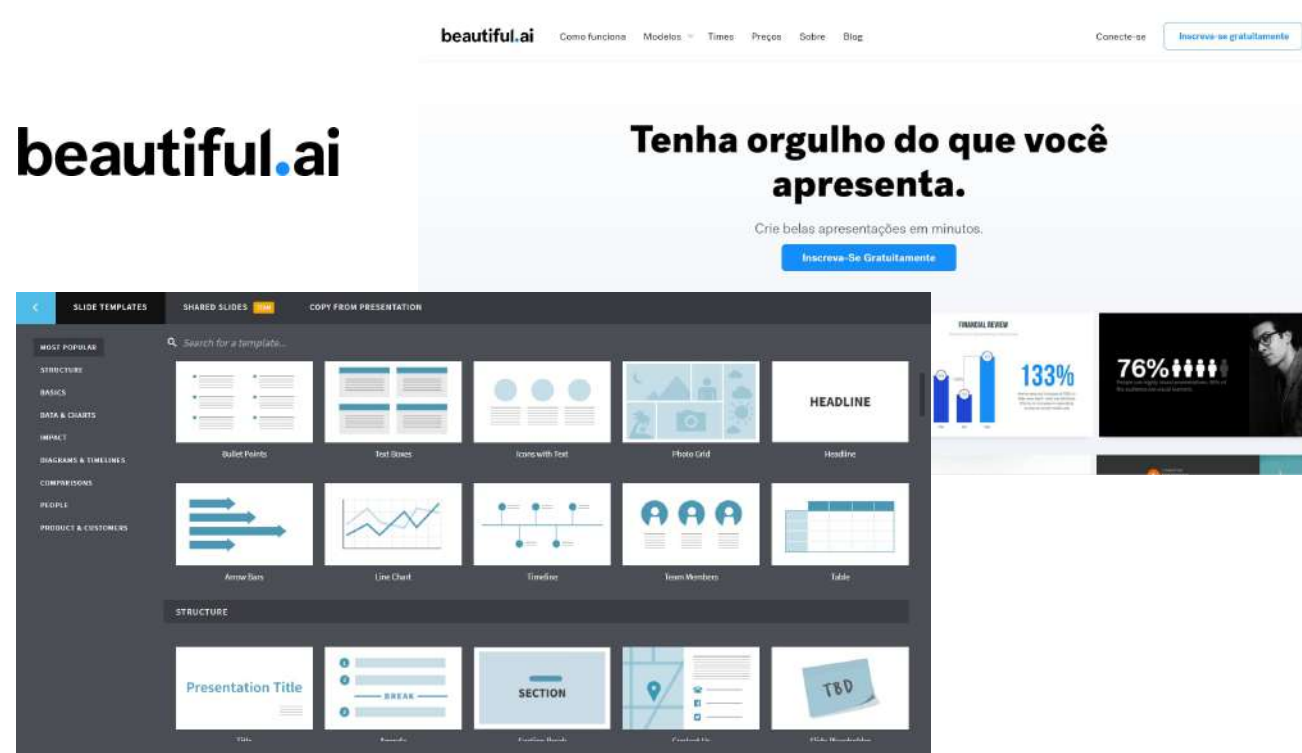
beautiful.ai Como funciona Modelos Times Preços Sobre Blog Conecte-se Inscreva-se gratuitamente

beautiful.ai

Tenha orgulho do que você apresenta.

Crie belas apresentações em minutos.

Inscreva-Se Gratuitamente

SLIDE TEMPLATES SHARED SLIDES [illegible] COPY FROM PRESENTATION

Search for a template...

MOST POPULAR
STRUCTURE
BASICS
DATA & CHARTS
IMPACT
DIAGRAMS & TIMELINES
COMPARISONS
PEOPLE
PRODUCT & CUSTOMERS

HEADLINE

Bullet Points
Text Boxes
Icons with Text
Photo Grid
Headline

Arrow Bars
Line Chart
Timeline
Team Members
Table

STRUCTURE

Presentation Title
BREAK
SECTION
TBD

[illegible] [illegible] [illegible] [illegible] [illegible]

FINANCIAL REVIEW
133%
76%